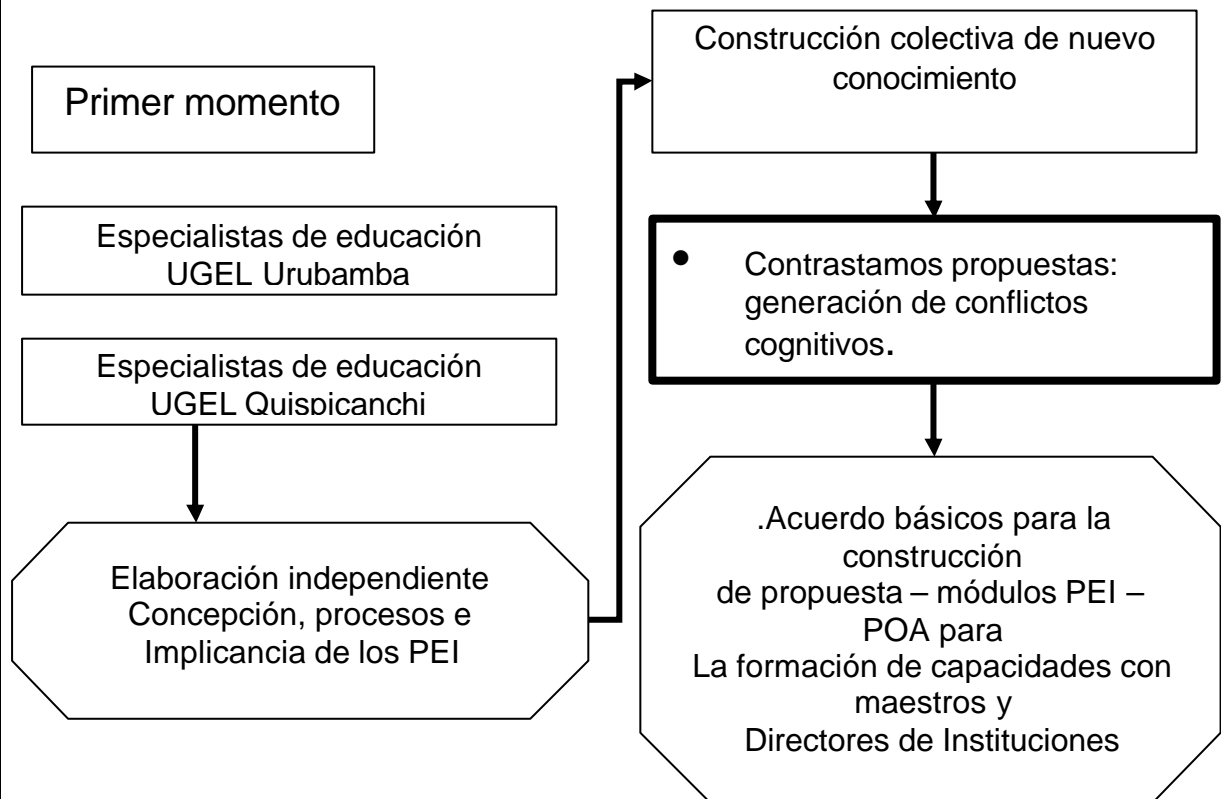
Primer momento

Especialistas de educación UGEL Urubamba

Especialistas de educación UGEL Quispicanchi

Elaboración independiente Concepción, procesos e Implicancia de los PEI

Construcción colectiva de nuevo conocimiento

• Contrastamos propuestas: generación de conflictos cognitivos.

.Acuerdo básicos para la construcción de propuesta – módulos PEI – POA para La formación de capacidades con maestros y Directores de Instituciones